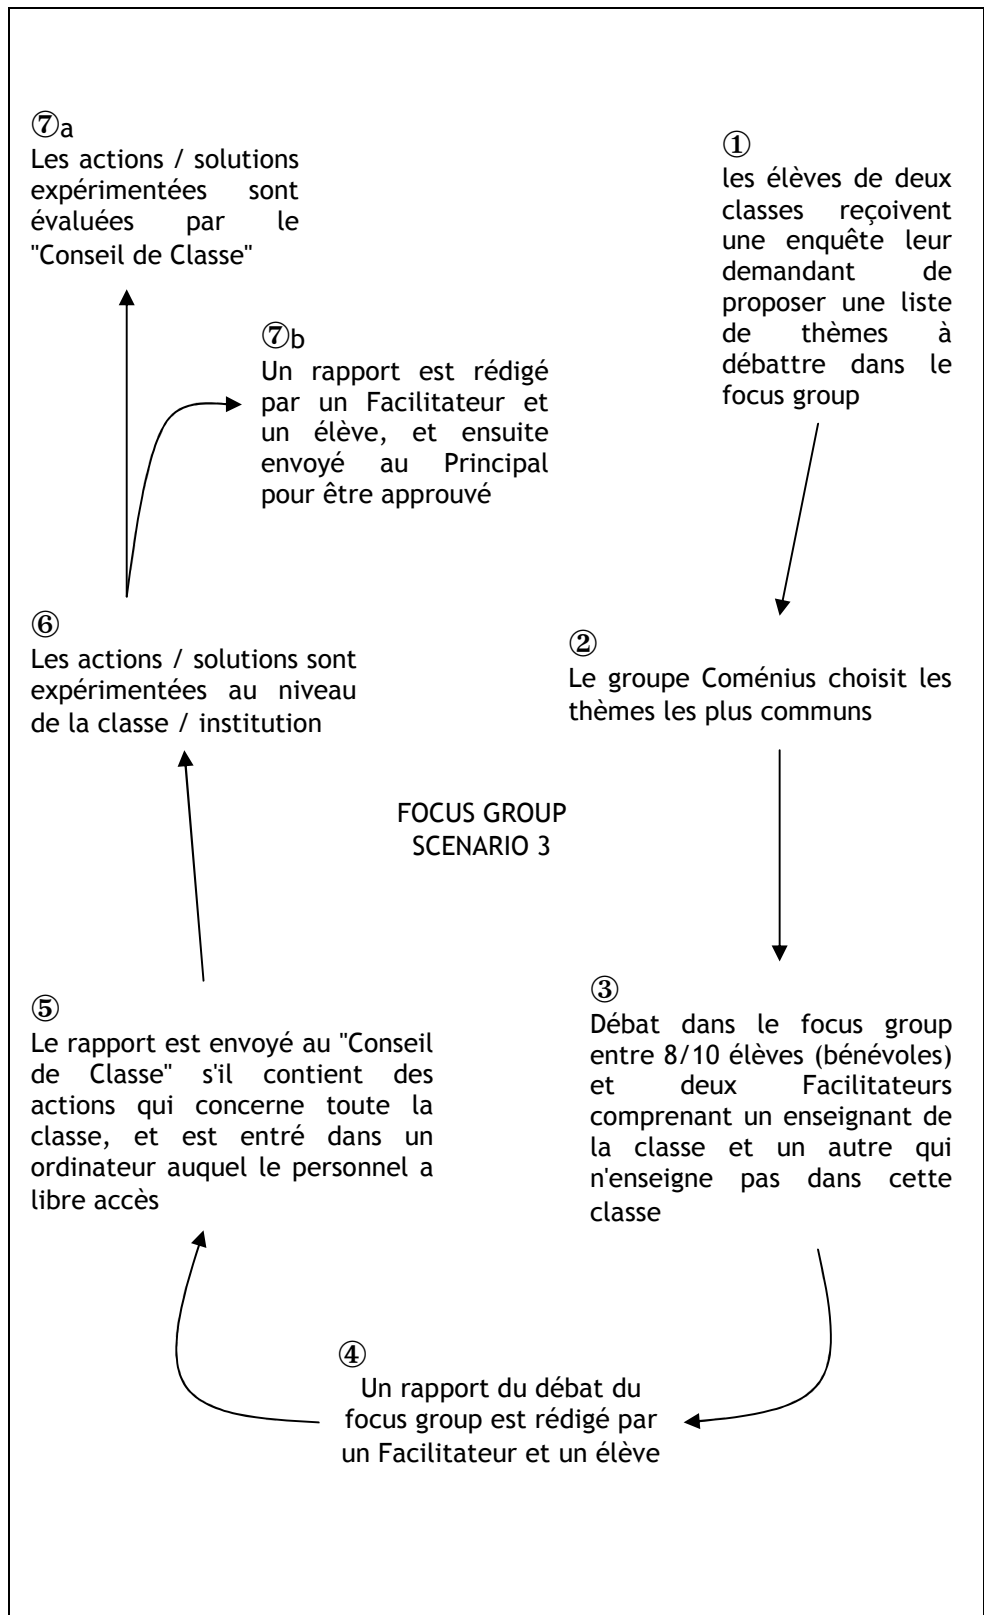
⑦a
Les actions / solutions expérimentées sont évaluées par le "Conseil de Classe"

①
les élèves de deux classes reçoivent une enquête leur demandant de proposer une liste de thèmes à débattre dans le focus group

⑦b
Un rapport est rédigé par un Facilitateur et un élève, et ensuite envoyé au Principal pour être approuvé

⑥
Les actions / solutions sont expérimentées au niveau de la classe / institution

②
Le groupe Coménius choisit les thèmes les plus communs

FOCUS GROUP
SCENARIO 3

⑤
Le rapport est envoyé au "Conseil de Classe" s'il contient des actions qui concerne toute la classe, et est entré dans un ordinateur auquel le personnel a libre accès

③
Débat dans le focus group entre 8/10 élèves (bénévoles) et deux Facilitateurs comprenant un enseignant de la classe et un autre qui n'enseigne pas dans cette classe

④
Un rapport du débat du focus group est rédigé par un Facilitateur et un élève